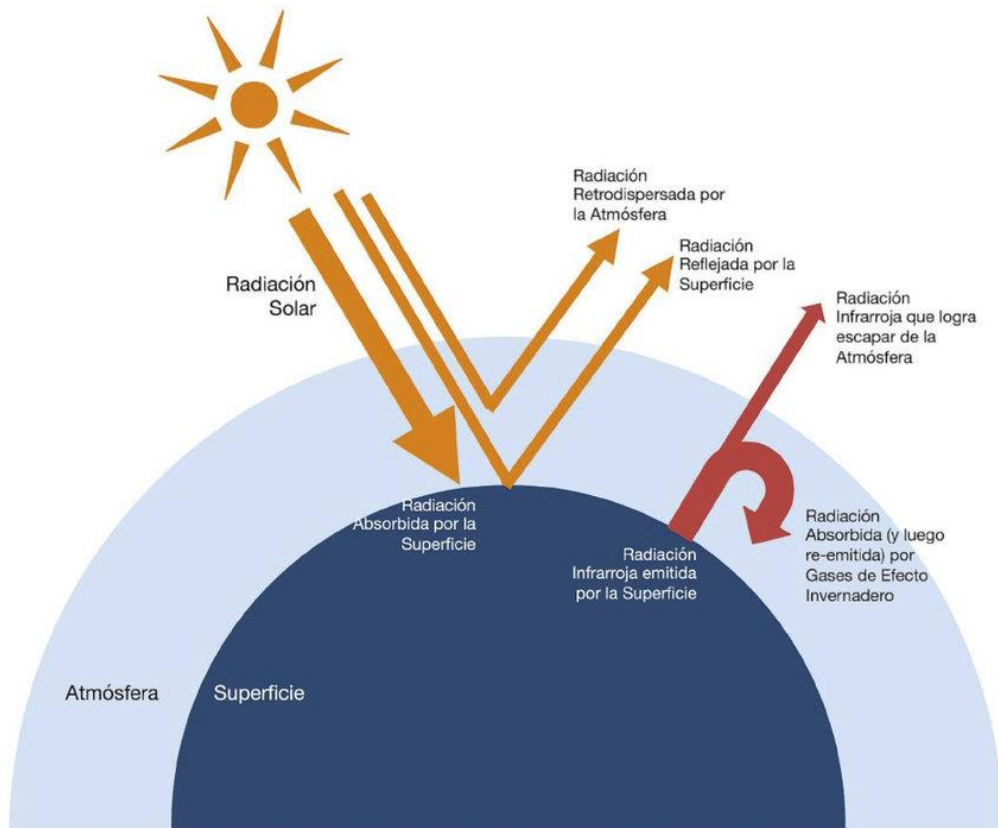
Radiación Solar

Radiación Retrodispersada por la Atmósfera

Radiación Reflejada por la Superficie

Radiación Infrarroja que logra escapar de la Atmósfera

Radiación Absorbida por la Superficie

Radiación Infrarroja emitida por la Superficie

Radiación Absorbida (y luego re-emitida) por Gases de Efecto Invernadero

Atmósfera

Superficie